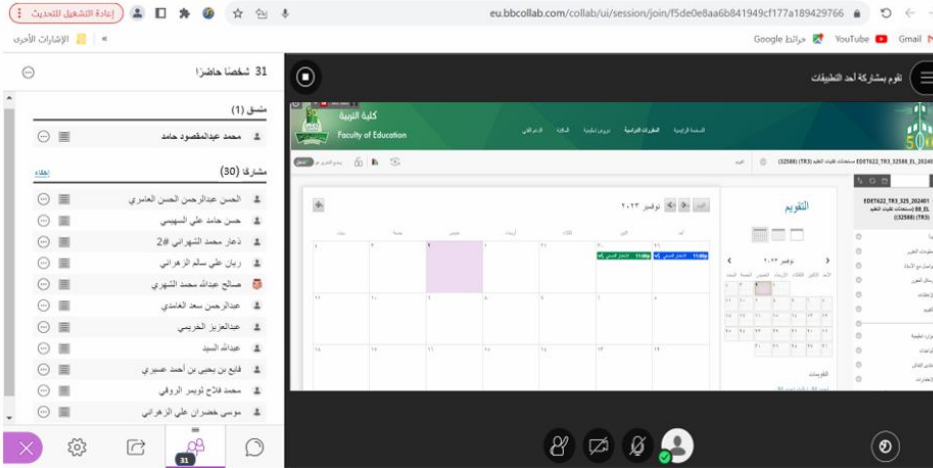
إعادة التشغيل للتحديث
eu.bbcollab.com/collab/ui/session/join/f5de0e8aa6b841949cf177a189429766
الإشارات الأخرى
Gmail YouTube خرائط Google

31 شخصًا حاضرًا
تقوم بمشاركة أحد التطبيقات

منسق (1)
محمد عبدالمقصود حامد

مشارك (30)
إخفاء
الحسن عبدالرحمن الحسن العامري
حسن حامد علي السهيمي
دغار محمد الشهراني #2
ريان علي سالم الزهراني
صالح عبدالله محمد الشهري
عبدالرحمن سعد الغامدي
عبدالعزيز الحربي
عبدالله السيد
فايع بن يحيى بن أحمد عسيري
محمد فلاح ذويبر الروقي
موسى خضران علي الزهراني

كلية التربية
Faculty of Education
50
EDTE622_TR3_32588_EL_202401
التقويم
نوفمبر ٢٠٢٣
نوفمبر ٢٠٢٣
11:00p
11:00p

31